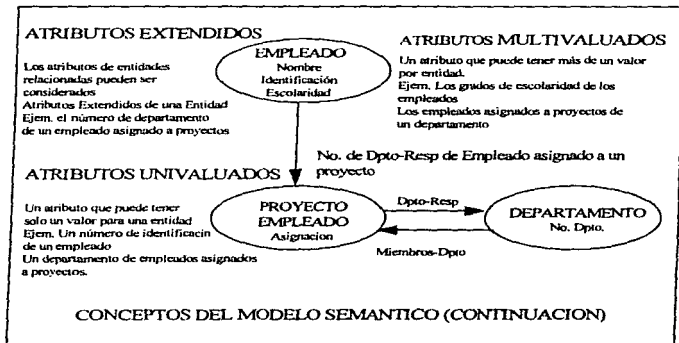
ATRIBUTOS EXTENDIDOS

Los atributos de entidades relacionadas pueden ser considerados Atributos Extendidos de una Entidad Ejem. el número de departamento de un empleado asignado a proyectos

EMPLEADO
Nombre
Identificación
Escolaridad

ATRIBUTOS MULTIVALUADOS

Un atributo que puede tener más de un valor por entidad.
Ejem. Los grados de escolaridad de los empleados
Los empleados asignados a proyectos de un departamento

ATRIBUTOS UNIVALUADOS

No. de Dpto-Resp de Empleado asignado a un proyecto

Un atributo que puede tener solo un valor para una entidad
Ejem. Un número de identificacin de un empleado
Un departamento de empleados asignados a proyectos.

PROYECTO
EMPLEADO
Asignacion

Dpto-Resp

DEPARTAMENTO
No. Dpto.

Miembros-Dpto

CONCEPTOS DEL MODELO SEMANTICO (CONTINUACION)